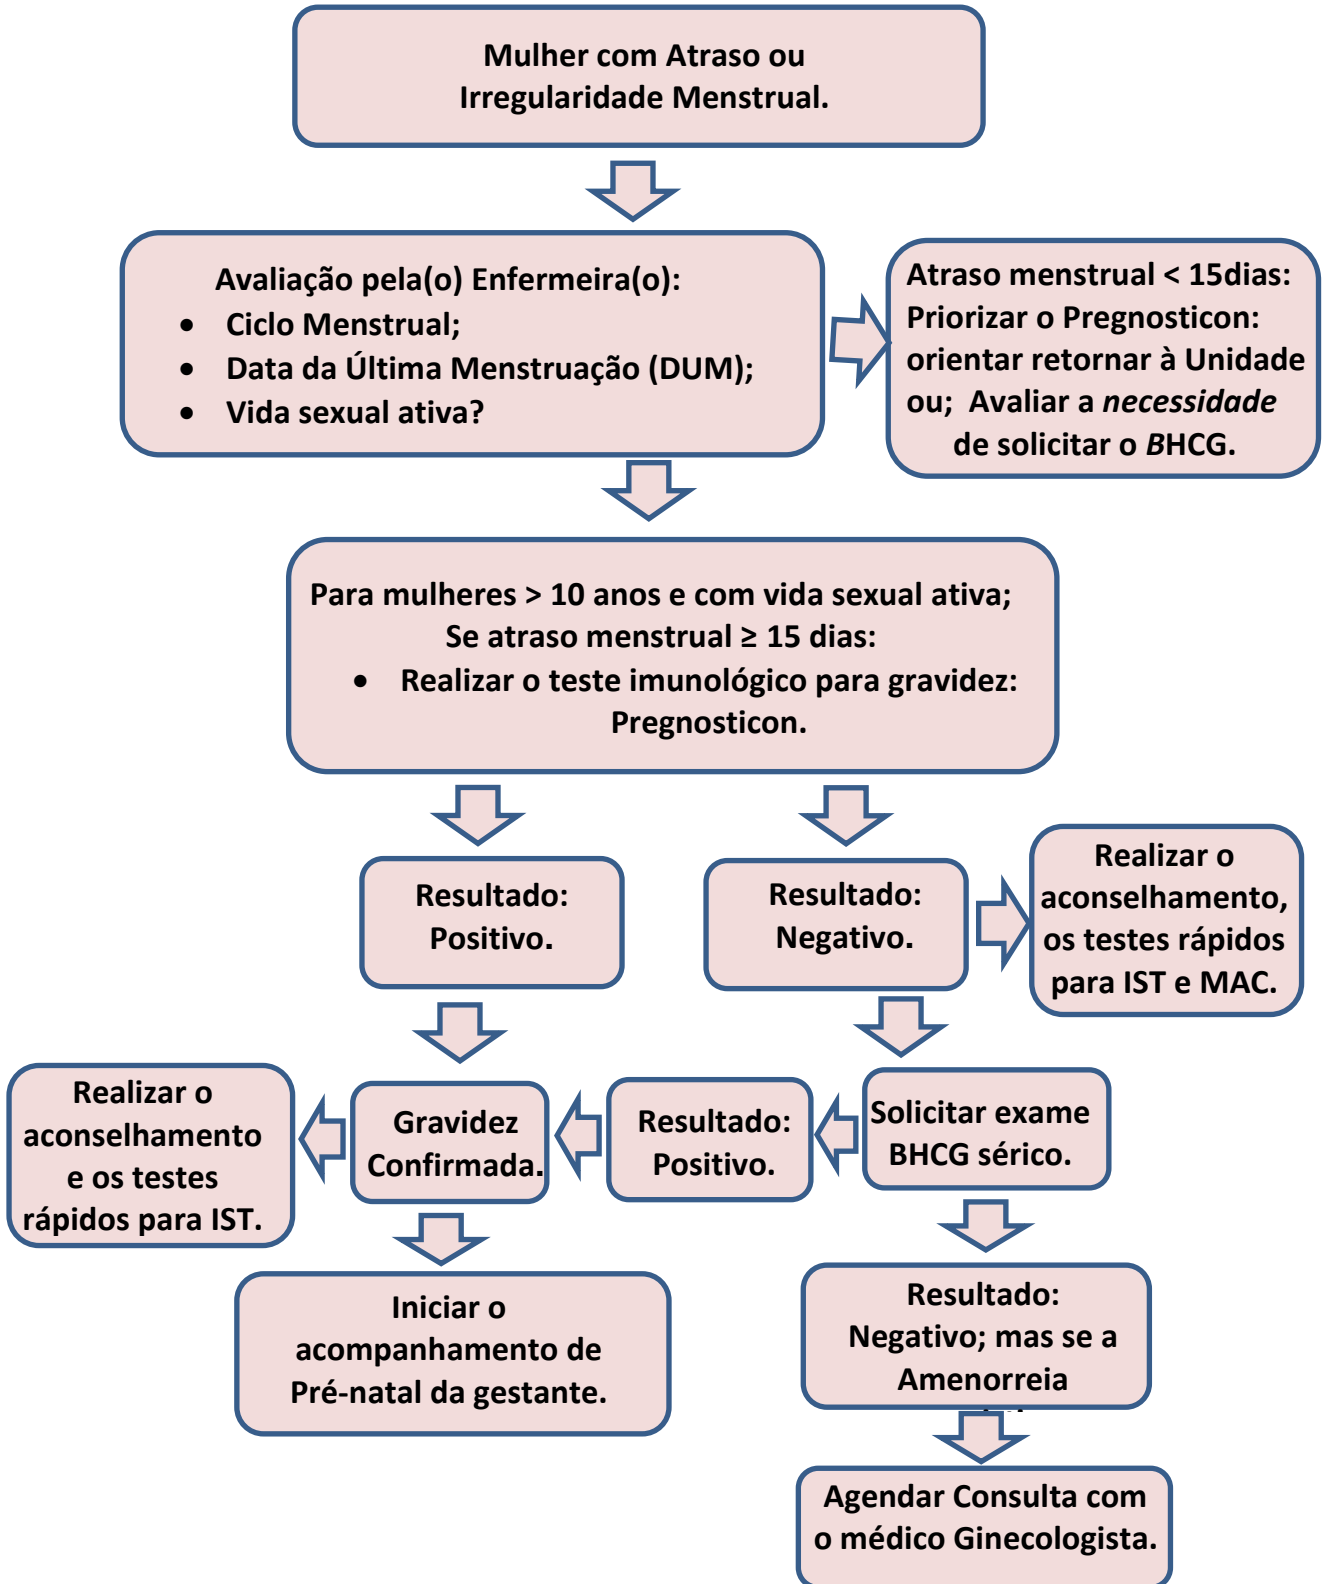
Mulher com Atraso ou Irregularidade Menstrual.

Avaliação pela(o) Enfermeira(o):
- Ciclo Menstrual;
- Data da Última Menstruação (DUM);
- Vida sexual ativa?

Atraso menstrual < 15dias: Priorizar o Pregnosticon: orientar retornar à Unidade ou; Avaliar a *necessidade* de solicitar o *B*HCG.

Para mulheres > 10 anos e com vida sexual ativa;
Se atraso menstrual ≥ 15 dias:
- Realizar o teste imunológico para gravidez: Pregnosticon.

Resultado: Positivo.

Resultado: Negativo.

Realizar o aconselhamento, os testes rápidos para IST e MAC.

Realizar o aconselhamento e os testes rápidos para IST.

Gravidez Confirmada.

Resultado: Positivo.

Solicitar exame BHCG sérico.

Iniciar o acompanhamento de Pré-natal da gestante.

Resultado: Negativo; mas se a Amenorreia

Agendar Consulta com o médico Ginecologista.